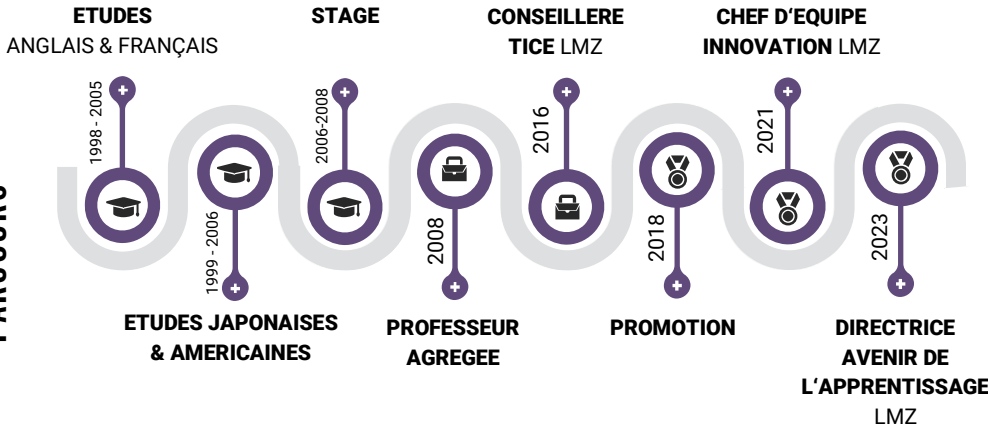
PARCOURS

ETUDES
ANGLAIS & FRANÇAIS

1998 - 2005

STAGE

2006-2008

CONSEILLERE
TICE LMZ

2016

CHEF D'EQUIPE
INNOVATION LMZ

2021

1999 - 2006

ETUDES JAPONAISES
& AMERICAINES

2008

PROFESSEUR
AGREGEE

2018

PROMOTION

2023

DIRECTRICE
AVENIR DE
L'APPRENTISSAGE
LMZ